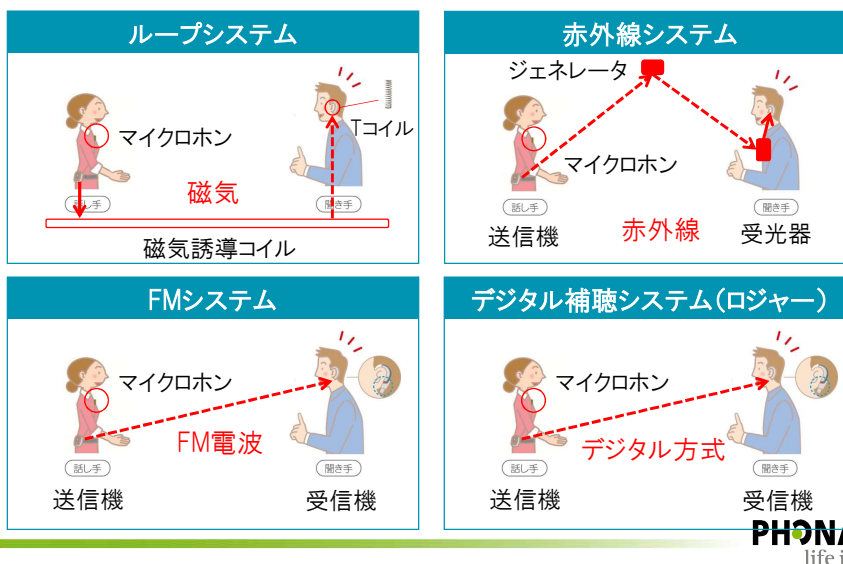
ループシステム

マイクロホン

Tコイル

磁気

話し手

聞き手

磁気誘導コイル

赤外線システム

ジェネレータ

マイクロホン

話し手

聞き手

送信機

赤外線

受光器

FMシステム

マイクロホン

FM電波

話し手

聞き手

送信機

受信機

デジタル補聴システム(ロジャー)

マイクロホン

デジタル方式

話し手

聞き手

送信機

受信機

PHONA

life i